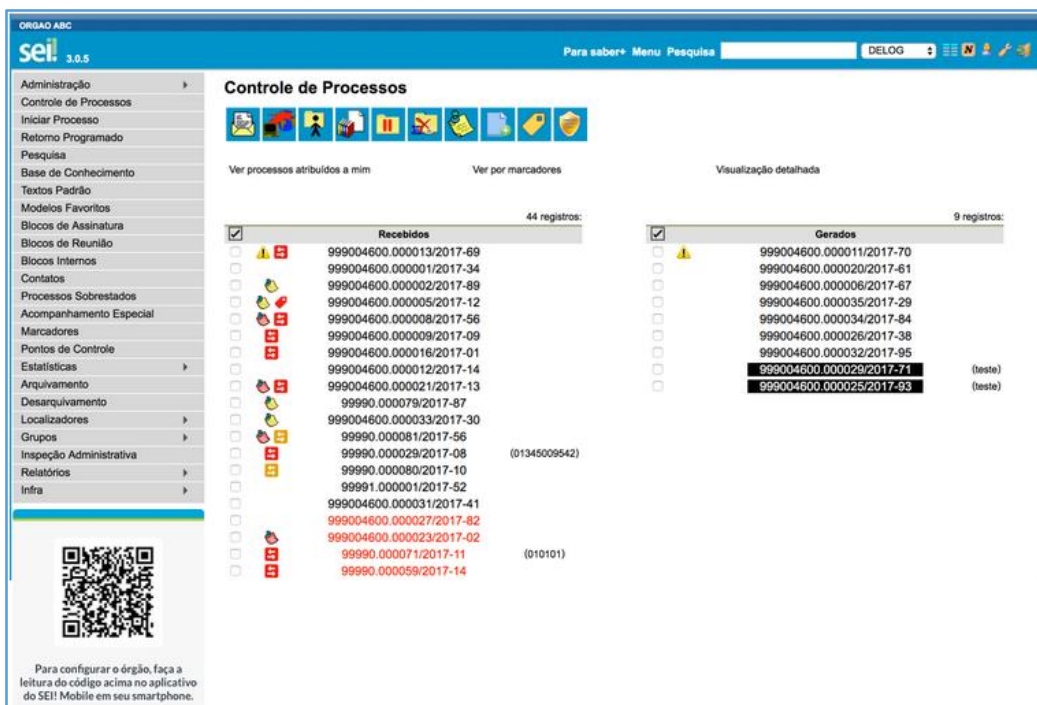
ORGAO ABC

sei! 3.0.5

Para saber+ Menu Pesquisa DELOG

Administração
Controle de Processos
Iniciar Processo
Retorno Programado
Pesquisa
Base de Conhecimento
Textos Padrão
Modelos Favoritos
Blocos de Assinatura
Blocos de Reunião
Blocos Internos
Contatos
Processos Sobrestados
Acompanhamento Especial
Marcadores
Pontos de Controle
Estatísticas
Arquivamento
Desarquivamento
Localizadores
Grupos
Inspeção Administrativa
Relatórios
Infra

Para configurar o órgão, faça a leitura do código acima no aplicativo do SEI! Mobile em seu smartphone.

Controle de Processos

Ver processos atribuídos a mim Ver por marcadores Visualização detalhada

44 registros:

| Recebidos | |
|---|---|
| 999004600.000013/2017-69 | |
| 999004600.000001/2017-34 | |
| 999004600.000002/2017-89 | |
| 999004600.000005/2017-12 | |
| 999004600.000008/2017-56 | |
| 999004600.000009/2017-09 | |
| 999004600.000016/2017-01 | |
| 999004600.000012/2017-14 | |
| 999004600.000021/2017-13 | |
| 99990.000079/2017-87 | |
| 999004600.000033/2017-30 | |
| 99990.000081/2017-56 | |
| 99990.000029/2017-08 | (01345009542) |
| 99990.000080/2017-10 | |
| 99991.000001/2017-52 | |
| 999004600.000031/2017-41 | |
| 999004600.000027/2017-82 | |
| 999004600.000023/2017-02 | |
| 99990.000071/2017-11 | (010101) |
| 99990.000059/2017-14 | |

9 registros:

| Gerados | |
|---|---|
| 999004600.000011/2017-70 | |
| 999004600.000020/2017-61 | |
| 999004600.000006/2017-67 | |
| 999004600.000035/2017-29 | |
| 999004600.000034/2017-84 | |
| 999004600.000026/2017-38 | |
| 999004600.000032/2017-95 | |
| 999004600.000029/2017-71 | (teste) |
| 999004600.000025/2017-93 | (teste) |